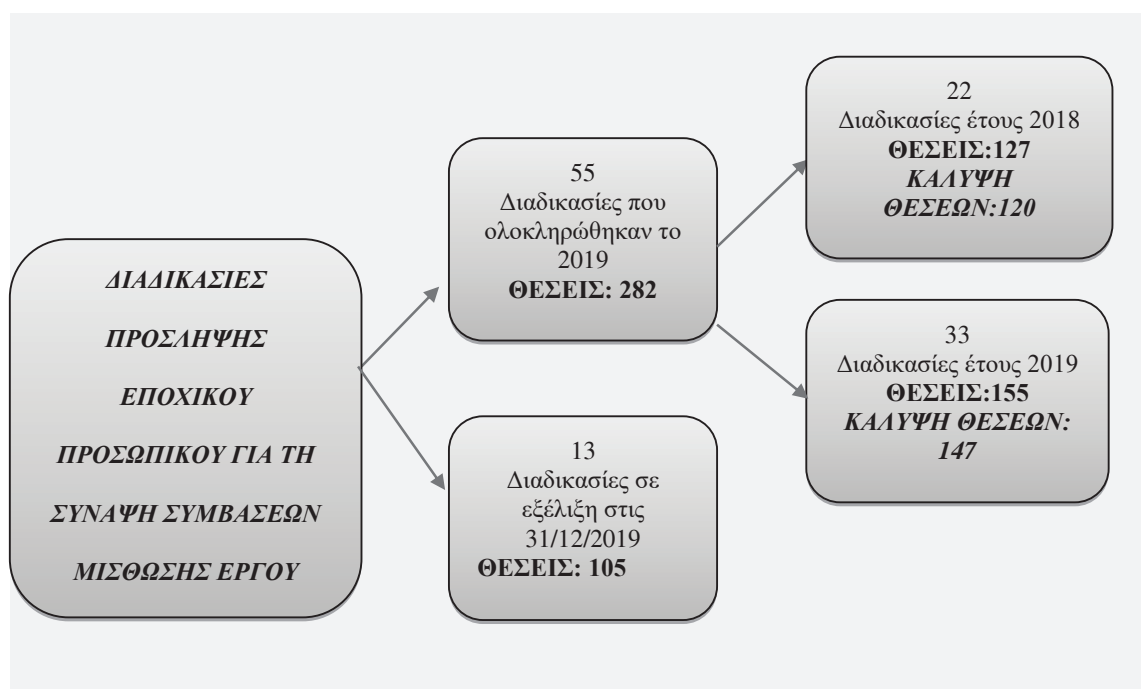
ΔΙΑΔΙΚΑΣΙΕΣ ΠΡΟΣΛΗΨΗΣ ΕΠΟΧΙΚΟΥ ΠΡΟΣΩΠΙΚΟΥ ΓΙΑ ΤΗ ΣΥΝΑΨΗ ΣΥΜΒΑΣΕΩΝ ΜΙΣΘΩΣΗΣ ΕΡΓΟΥ

55
Διαδικασίες που ολοκληρώθηκαν το 2019
ΘΕΣΕΙΣ: 282

13
Διαδικασίες σε εξέλιξη στις 31/12/2019
ΘΕΣΕΙΣ: 105

22
Διαδικασίες έτους 2018
ΘΕΣΕΙΣ:127
ΚΑΛΥΨΗ ΘΕΣΕΩΝ:120

33
Διαδικασίες έτους 2019
ΘΕΣΕΙΣ:155
ΚΑΛΥΨΗ ΘΕΣΕΩΝ: 147